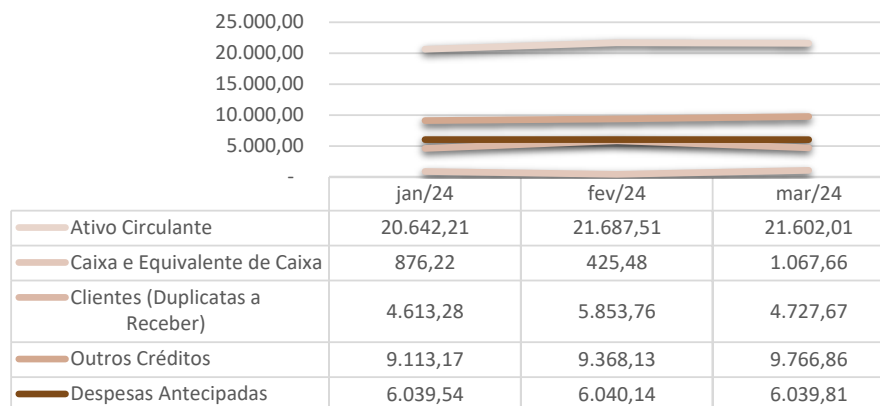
25.000,00
20.000,00
15.000,00
10.000,00
5.000,00
-

| | jan/24 | fev/24 | mar/24 |
|---|---|---|---|
| Ativo Circulante | 20.642,21 | 21.687,51 | 21.602,01 |
| Caixa e Equivalente de Caixa | 876,22 | 425,48 | 1.067,66 |
| Clientes (Duplicatas a Receber) | 4.613,28 | 5.853,76 | 4.727,67 |
| Outros Créditos | 9.113,17 | 9.368,13 | 9.766,86 |
| Despesas Antecipadas | 6.039,54 | 6.040,14 | 6.039,81 |